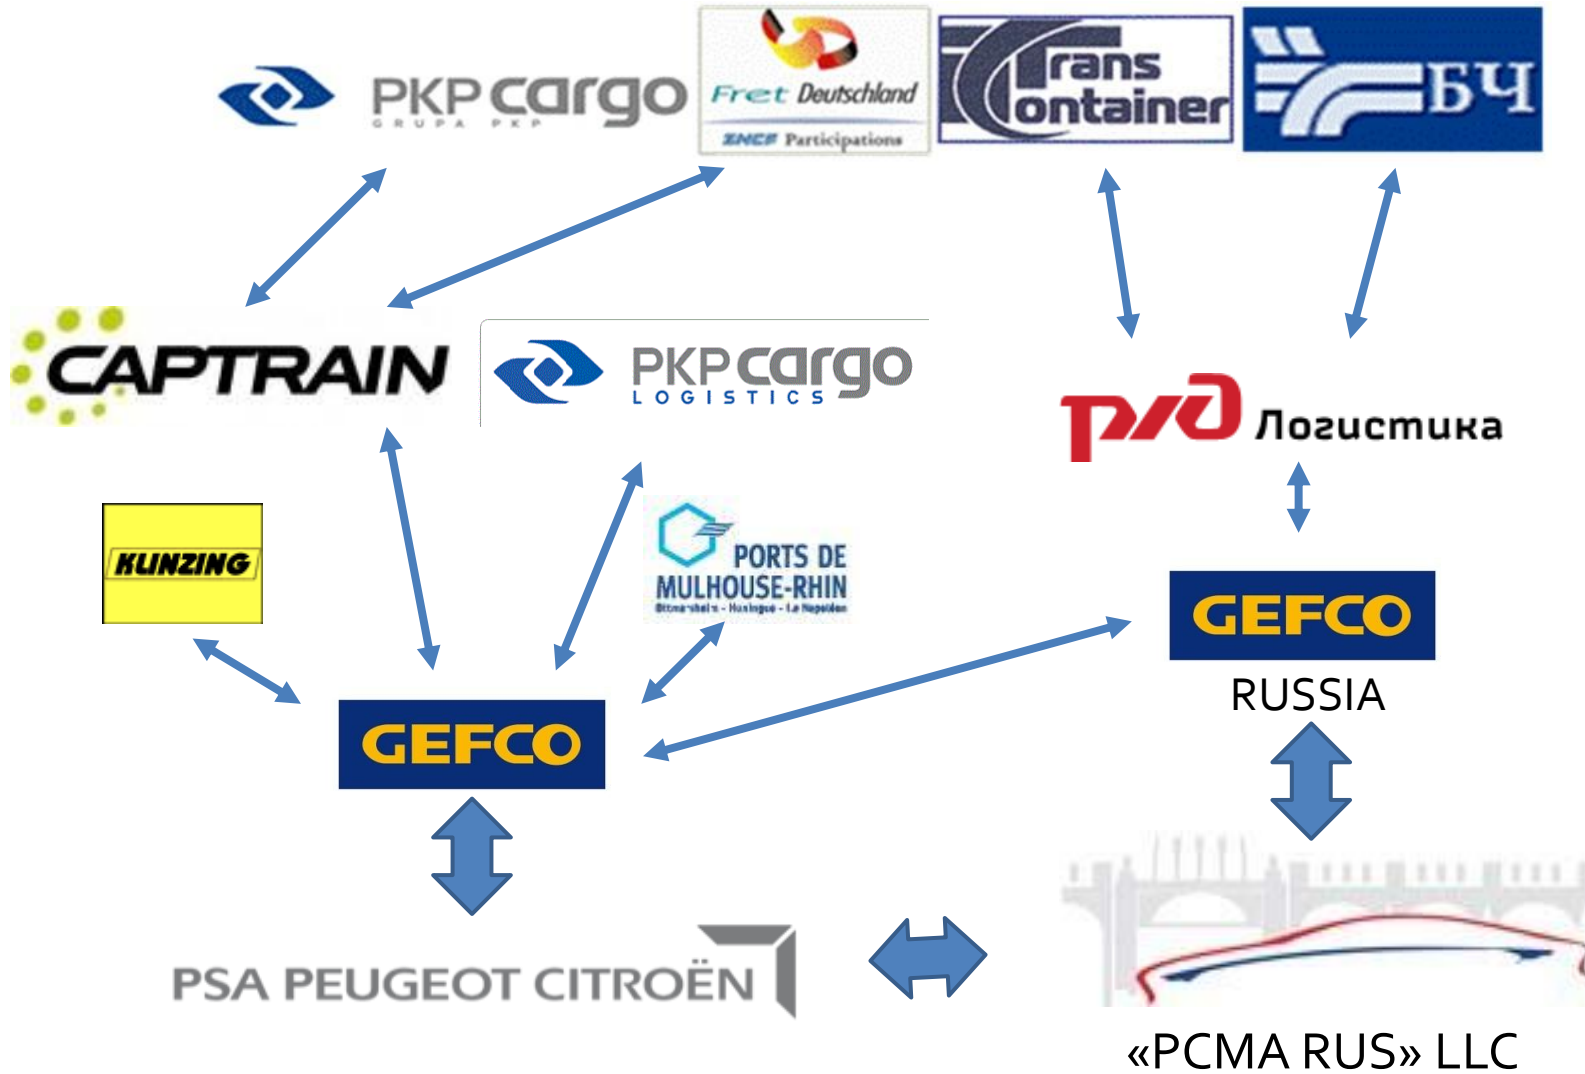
PKP cargo
GRUPA PKP

Fret Deutschland
SNCF Participations

Trans Container

БЧ

CAPTRAIN

PKP cargo
LOGISTICS

РЖД Логистика

KLINZING

PORTS DE MULHOUSE-RHIN
Ottmarsheim - Huningue - Le Napoléon

GEFCO
RUSSIA

GEFCO

PSA PEUGEOT CITROËN

«PCMA RUS» LLC